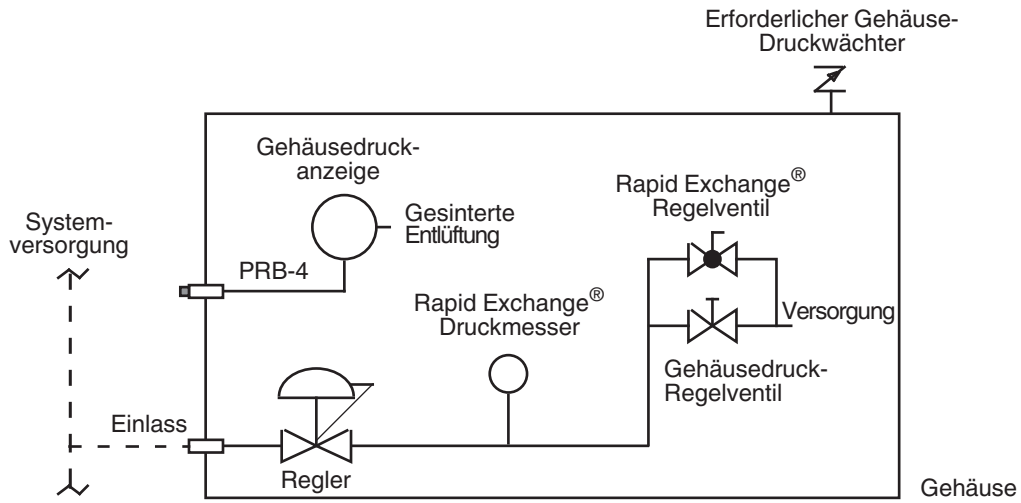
Erforderlicher Gehäuse-Druckwächter

Gehäusedruck-anzeige

Gesinterte Entlüftung

Rapid Exchange® Regelventil

System-versorgung

PRB-4

Rapid Exchange® Druckmesser

Versorgung

Gehäusedruck-Regelventil

Einlass

Regler

Gehäuse